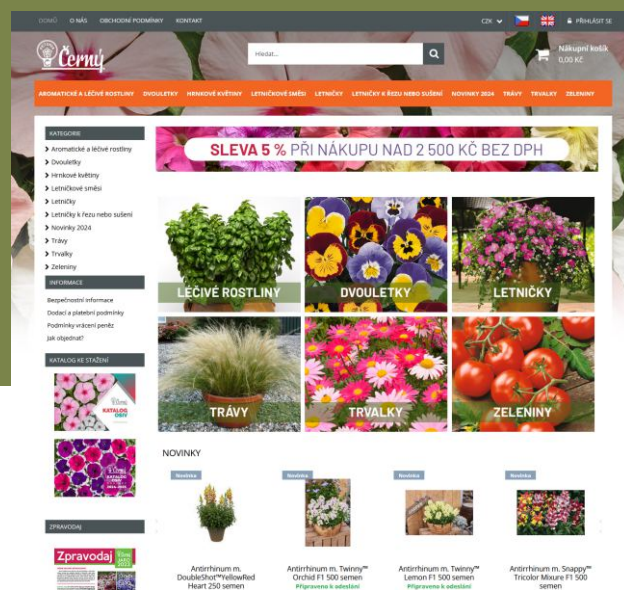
DOMŮ O NÁS OBCHODNÍ PODMÍNKY KONTAKT

CZK PŘIHLÁSIT SE

Černý

Hledat...

Nákupní košík
0,00 Kč

AROMATICKÉ A LÉČIVÉ ROSTLINY DVOULETKY HRNKOVÉ KVĚTINY LETNIČKOVÉ SMĚSI LETNIČKY LETNIČKY K ŘEZU NEBO SUŠENÍ NOVINKY 2024 TRÁVY TRVALKY ZELENINY

KATEGORIE
Aromatické a léčivé rostliny
Dvouletky
Hrnkové květiny
Letničkové směsi
Letničky
Letničky k řezu nebo sušení
Novinky 2024
Trávy
Trvalky
Zeleniny

INFORMACE
Bezpečnostní informace
Dodací a platební podmínky
Podmínky vrácení peněz
Jak objednat?

KATALOG KE STAŽENÍ

ZPRAVODAJ
Zpravodaj

SLEVA 5 % PŘI NÁKUPU NAD 2 500 KČ BEZ DPH

LÉČIVÉ ROSTLINY
DVOULETKY
LETNIČKY
TRÁVY
TRVALKY
ZELENINY

NOVINKY

Novinka
Antirrhinum m. DoubleShot™YellowRed Heart 250 semen

Novinka
Antirrhinum m. Twinny™ Orchid F1 500 semen
Připraveno k odeslání

Novinka
Antirrhinum m. Twinny™ Lemon F1 500 semen
Připraveno k odeslání

Novinka
Antirrhinum m. Snappy™ Tricolor Mixure F1 500 semen